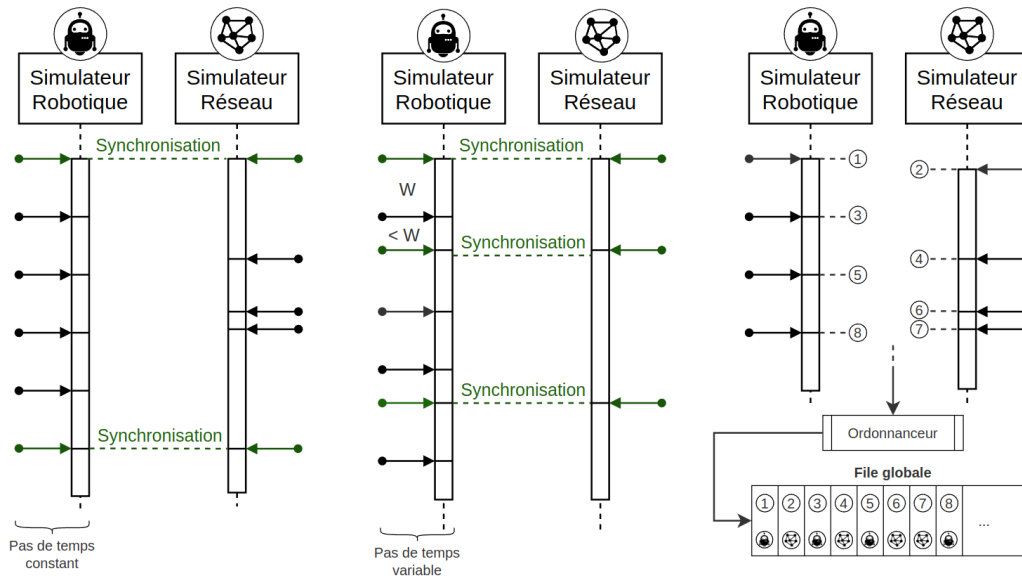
Simulateur Robotique

Simulateur Réseau

Synchronisation

Synchronisation

Pas de temps constant

Simulateur Robotique

Simulateur Réseau

Synchronisation

W

< W

Synchronisation

Synchronisation

Pas de temps variable

Simulateur Robotique

Simulateur Réseau

①

②

③

④

⑤

⑥

⑦

⑧

Ordonnanceur

File globale

| ① | ② | ③ | ④ | ⑤ | ⑥ | ⑦ | ⑧ | ... |